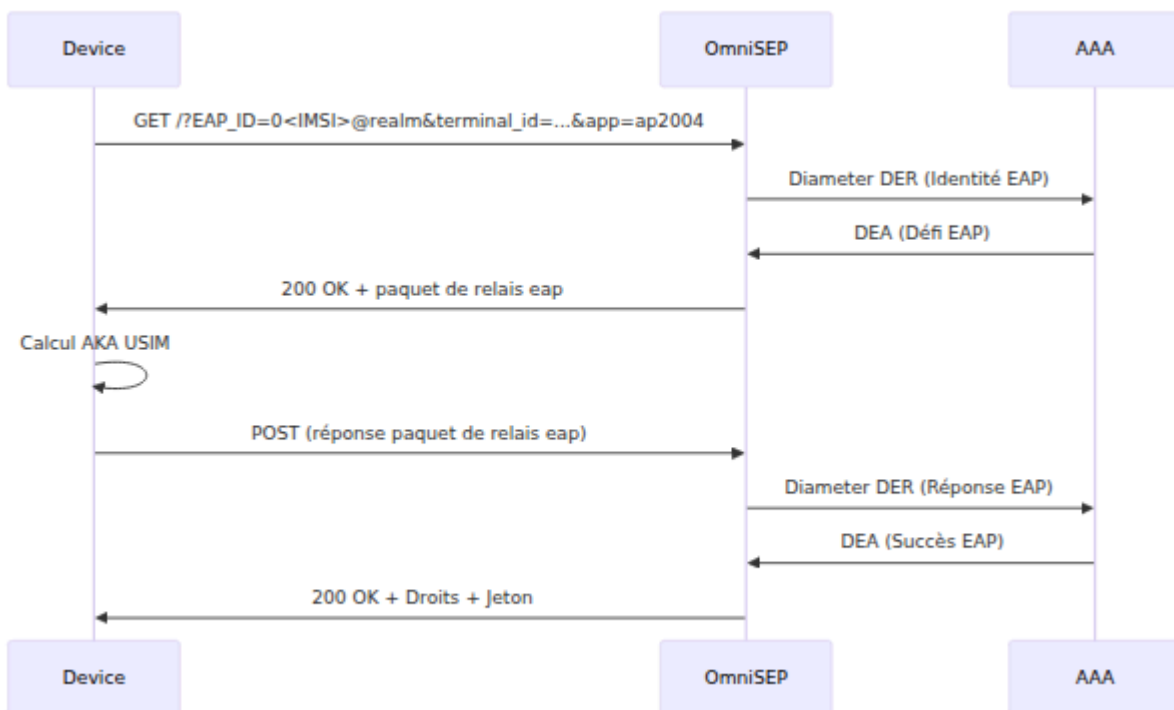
Device

OmniSEP

AAA

GET /?EAP_ID=0<IMSI>@realm&terminal_id=...&app=ap2004

Diameter DER (Identité EAP)

DEA (Défi EAP)

200 OK + paquet de relais eap

Calcul AKA USIM

POST (réponse paquet de relais eap)

Diameter DER (Réponse EAP)

DEA (Succès EAP)

200 OK + Droits + Jeton

Device

OmniSEP

AAA